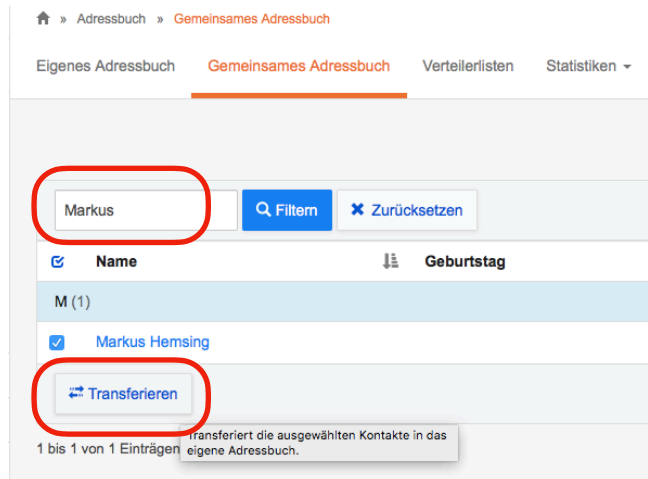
» Adressbuch » Gemeinsames Adressbuch

Eigenes Adressbuch Gemeinsames Adressbuch Verteilerlisten Statistiken

Markus

Filtern

Zurücksetzen

| | Name | | Geburtstag |
|---|---|---|---|
| M (1) | | | |
| | Markus Hemsing | | |

Transferieren

1 bis 1 von 1 Einträgen

Transferiert die ausgewählten Kontakte in das eigene Adressbuch.